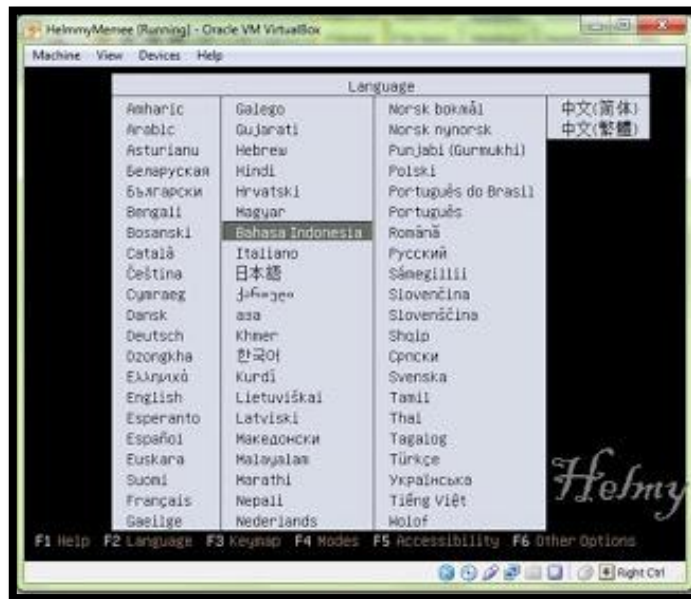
HelmmyMenee [Running] - Oracle VM VirtualBox

Machine View Devices Help

Language

Amharic
Arabic
Asturianu
Беларуская
Български
Bengali
Bosanski
Català
Čeština
Cymraeg
Dansk
Deutsch
Dzongkha
Ελληνικά
English
Esperanto
Español
Euskara
Suomi
Français
Gaeilge

Galego
Gujarati
Hebrew
Hindi
Hrvatski
Magyar
Bahasa Indonesia
Italiano
日本語
ქართული
аза
Khmer
한국어
Kurdî
Lietuviškai
Latviski
Македонски
Malayalam
Marathi
Nepali
Nederlands

Norsk bokmål
Norsk nynorsk
Punjabi (Gurmukhi)
Polski
Português do Brasil
Português
Română
Русский
Sámegillii
Slovenčina
Slovenščina
Shqip
Српски
Svenska
Tamil
Thai
Tagalog
Türkçe
Українська
Tiếng Việt
Wolof

中文(简体)
中文(繁體)

Helmy

F1 Help F2 Language F3 Keymap F4 Modes F5 Accessibility F6 Other Options

Right Ctrl